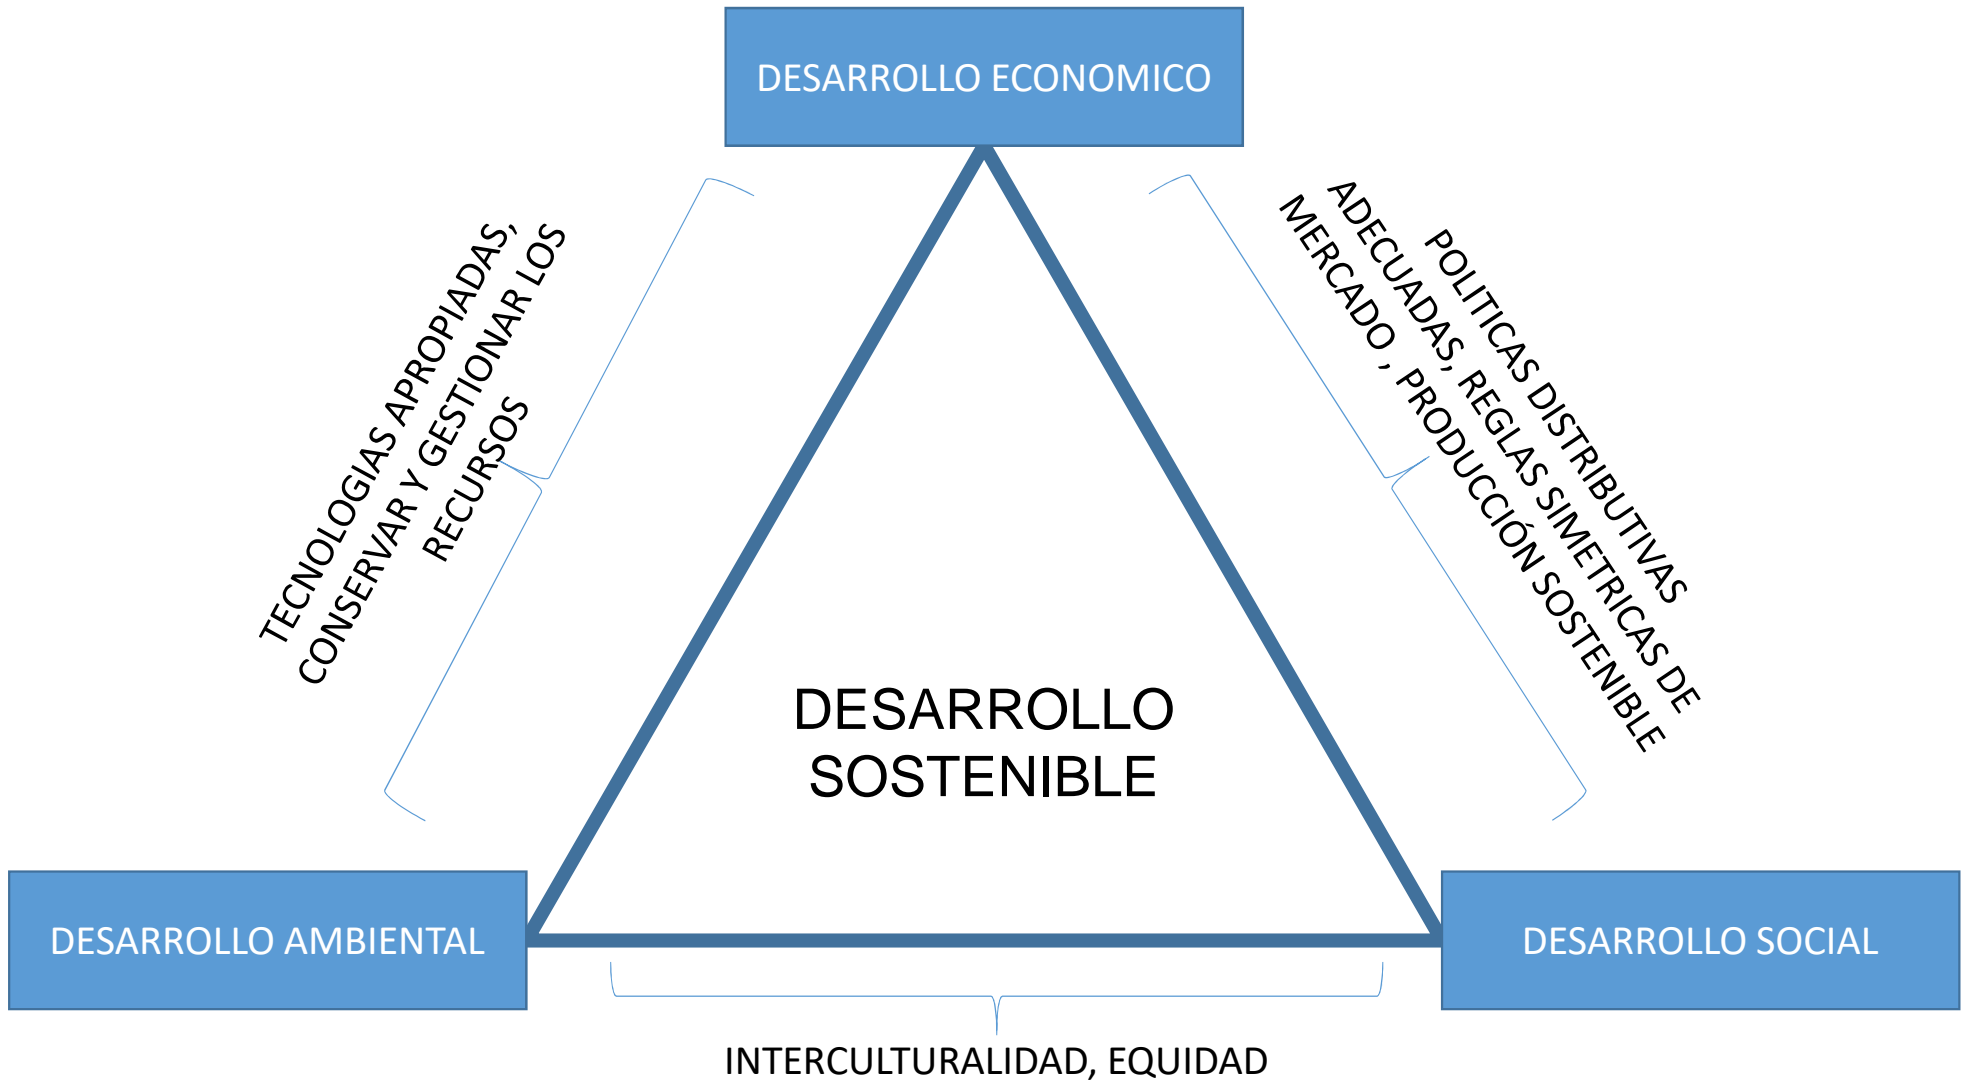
DESARROLLO ECONOMICO

TECNOLOGIAS APROPIADAS, CONSERVAR Y GESTIONAR LOS RECURSOS

POLITICAS DISTRIBUTIVAS ADECUADAS, REGLAS SIMETRICAS DE MERCADO , PRODUCCIÓN SOSTENIBLE

DESARROLLO SOSTENIBLE

DESARROLLO AMBIENTAL

DESARROLLO SOCIAL

INTERCULTURALIDAD, EQUIDAD